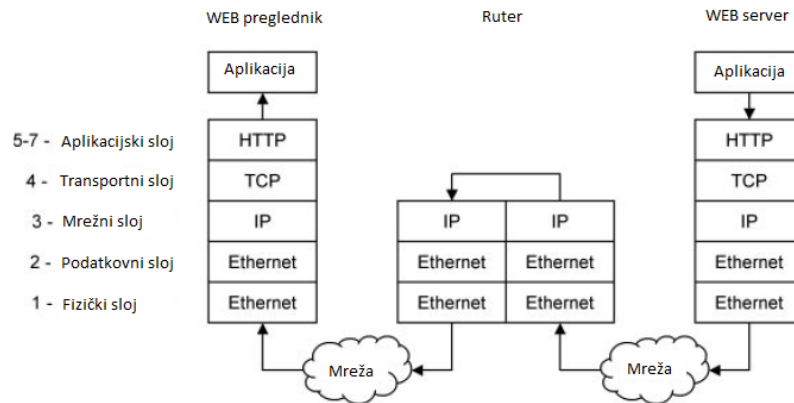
WEB preglednik

Ruter

WEB server

Aplikacija

Aplikacija

5-7 - Aplikacijski sloj

4 - Transportni sloj

3 - Mrežni sloj

2 - Podatkovni sloj

1 - Fizički sloj

HTTP

TCP

IP

Ethernet

Ethernet

IP

IP

Ethernet

Ethernet

Ethernet

Ethernet

HTTP

TCP

IP

Ethernet

Ethernet

Mreža

Mreža